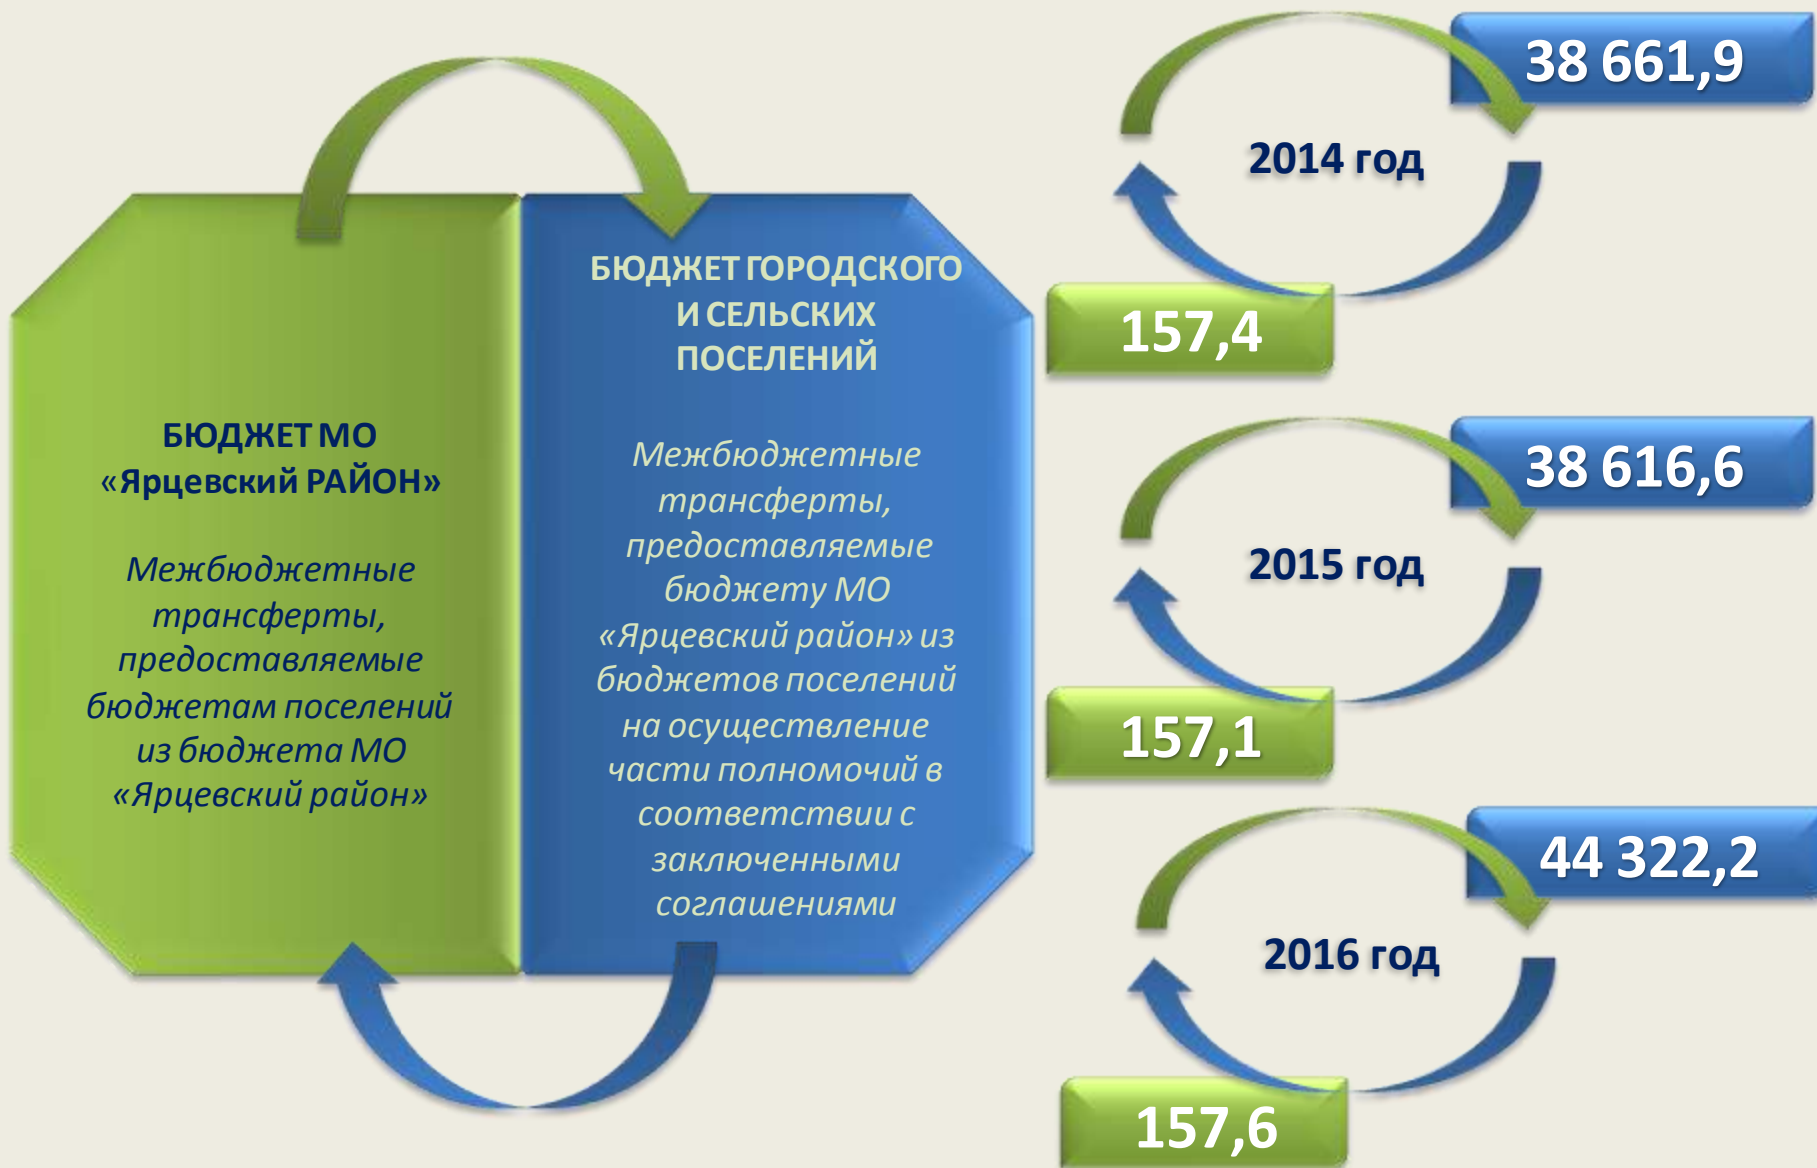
БЮДЖЕТ МО «Ярцевский РАЙОН»

Межбюджетные трансферты, предоставляемые бюджетам поселений из бюджета МО «Ярцевский район»

БЮДЖЕТ ГОРОДСКОГО И СЕЛЬСКИХ ПОСЕЛЕНИЙ

Межбюджетные трансферты, предоставляемые бюджету МО «Ярцевский район» из бюджетов поселений на осуществление части полномочий в соответствии с заключенными соглашениями

38 661,9

2014 год

157,4

38 616,6

2015 год

157,1

44 322,2

2016 год

157,6